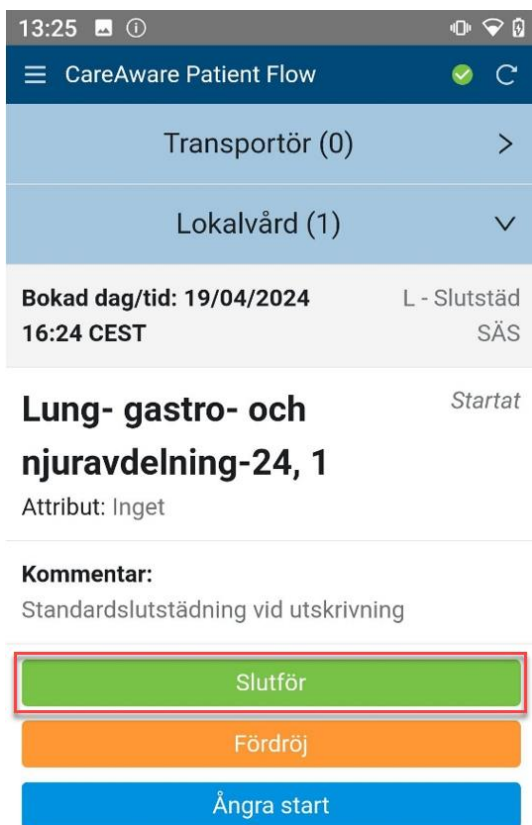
13:25

CareAware Patient Flow

Transportör (0)

Lokalvård (1)

Bokad dag/tid: 19/04/2024 16:24 CEST

L - Slutstäd SÄS

Lung- gastro- och njuravdelning-24, 1

Startat

Attribut: Inget

Kommentar:
Standardslutstädning vid utskrivning

Slutför

Fördröj

Ångra start